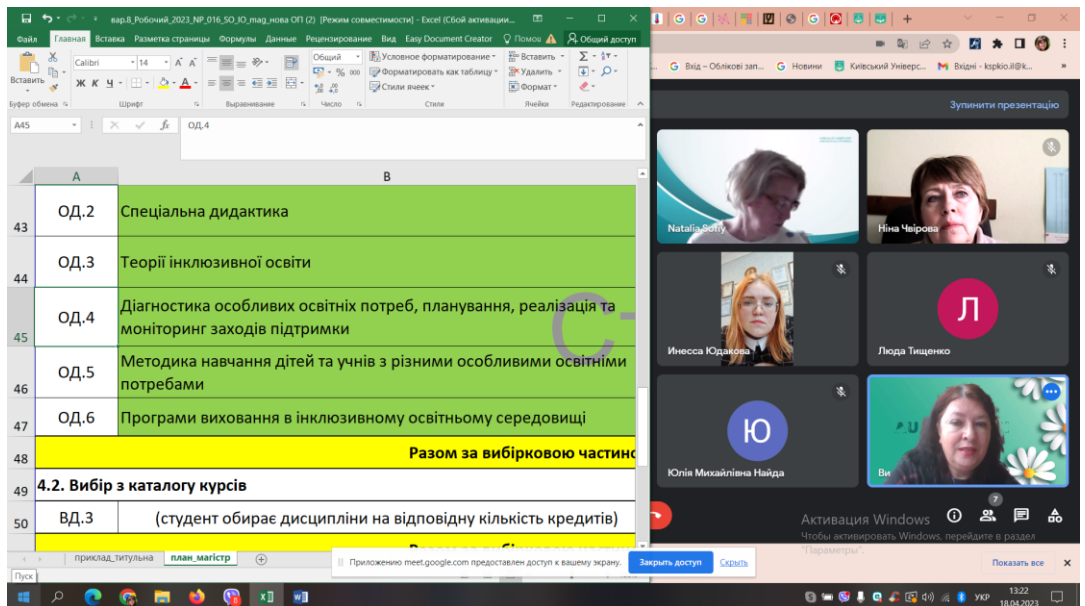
вар.8_Робочий_2023_NP_016_SO_IO_mag_нова ОП (2) [Режим совместимости] - Excel (Сбой активаци...

Файл Главная Вставка Разметка страницы Формулы Данные Рецензирование Вид Easy Document Creator Помощ Общий доступ

Вставить Calibri 14 Общий Условное форматирование Форматировать как таблицу Стили ячеек Вставить Удалить Формат

Буфер обмена Шрифт Выравнивание Число Стили Ячейки Редактирование

A45 ОД.4

| | A | B |
|---|---|---|
| 43 | ОД.2 | Спеціальна дидактика |
| 44 | ОД.3 | Теорії інклюзивної освіти |
| 45 | ОД.4 | Діагностика особливих освітніх потреб, планування, реалізація та моніторинг заходів підтримки |
| 46 | ОД.5 | Методика навчання дітей та учнів з різними особливими освітніми потребами |
| 47 | ОД.6 | Програми виховання в інклюзивному освітньому середовищі |
| 48 | | Разом за вибірковою частино |
| 49 | 4.2. Вибір з каталогу курсів | |
| 50 | ВД.3 | (студент обирає дисципліни на відповідну кількість кредитів) |

приклад_титульна план_магістр

Пуск

Приложению meet.google.com предоставлен доступ к вашему экрану. Закрыть доступ Скрыть

Вхід – Облікові зап... Новини Київський Університ... Вхідні - kspkio.il@k...

Зупинити презентацію

Natalia Sofiy
Ніна Чвірова
Инесса Юдакова
Л
Люда Тищенко
Ю
Юлія Михайлівна Найда
Ви

7

Активация Windows
Чтобы активировать Windows, перейдите в раздел "Параметры".

Показать все

УКР 13:22 18.04.2023